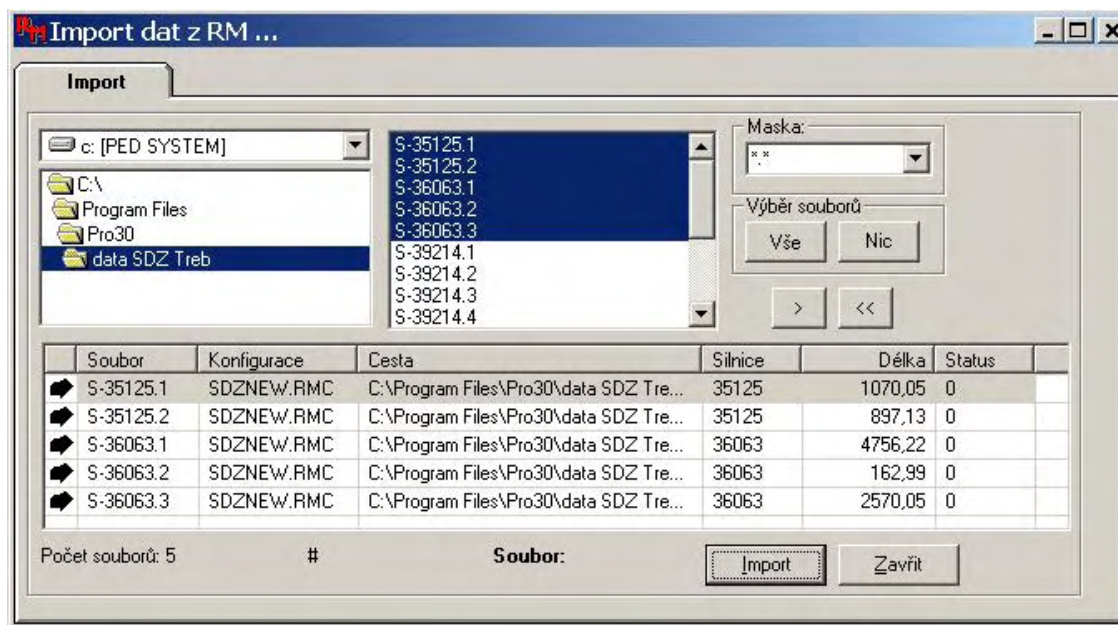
Import dat z RM ...

Import

c: [PED SYSTEM]

C:\
Program Files
Pro30
data SDZ Treb

S-35125.1
S-35125.2
S-36063.1
S-36063.2
S-36063.3
S-39214.1
S-39214.2
S-39214.3
S-39214.4

Maska:
\*.\*

Výběr souborů
Vše
Nic

>
<<

| | Soubor | Konfigurace | Cesta | Silnice | Délka | Status |
|---|---|---|---|---|---|---|
| | S-35125.1 | SDZNEW.RMC | C:\Program Files\Pro30\data SDZ Tre... | 35125 | 1070,05 | 0 |
| | S-35125.2 | SDZNEW.RMC | C:\Program Files\Pro30\data SDZ Tre... | 35125 | 897,13 | 0 |
| | S-36063.1 | SDZNEW.RMC | C:\Program Files\Pro30\data SDZ Tre... | 36063 | 4756,22 | 0 |
| | S-36063.2 | SDZNEW.RMC | C:\Program Files\Pro30\data SDZ Tre... | 36063 | 162,99 | 0 |
| | S-36063.3 | SDZNEW.RMC | C:\Program Files\Pro30\data SDZ Tre... | 36063 | 2570,05 | 0 |

Počet souborů: 5
#
Soubor:
Import
Zavřít